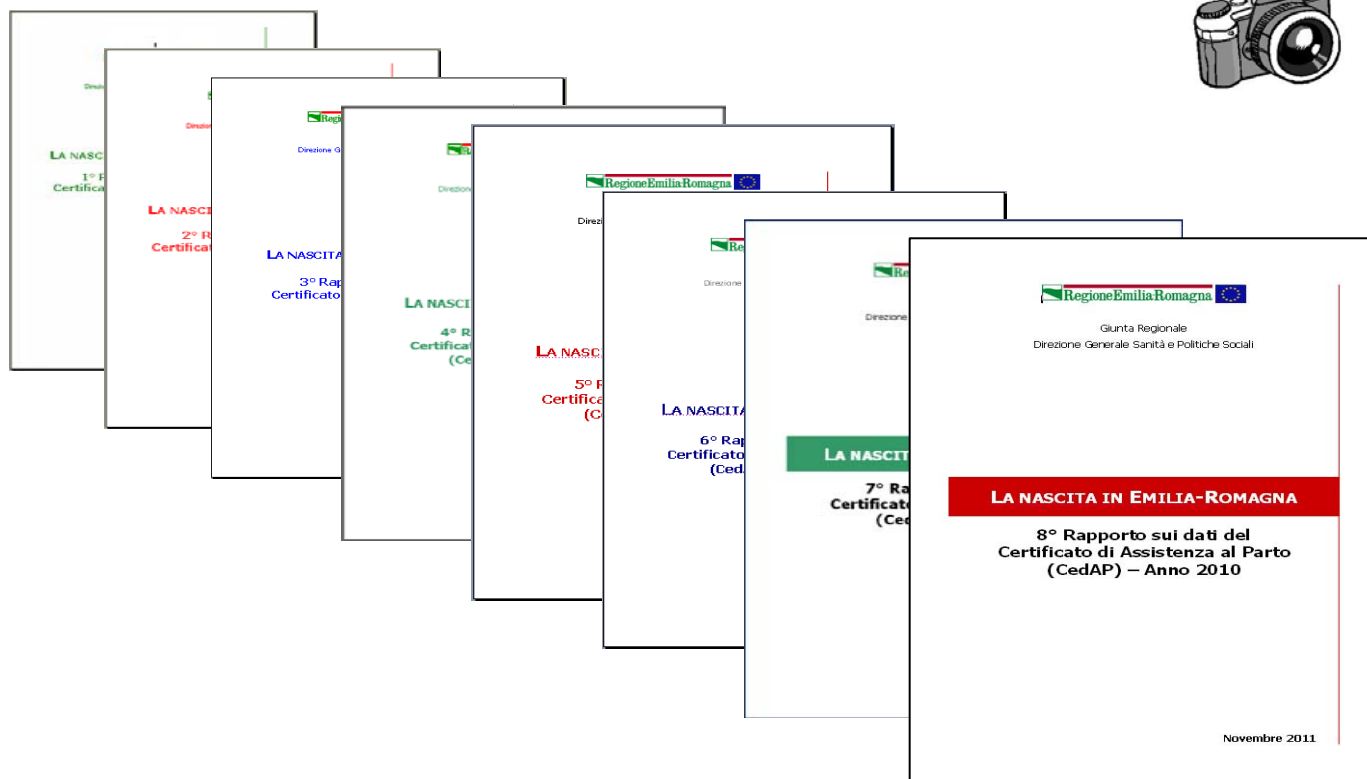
Direzione

LA NASCITA

1° R
Certifica

Direzione

LA NASCITA

2° R
Certificat

Regione

Direzione G

LA NASCITA

3° Rap
Certificato

Regione

Direzione

LA NASCITA

4° R
Certificat
(Ce

RegioneEmiliaRomagna

Direzi

LA NASCITA

5° R
Certifica
(C

Regione

Direzione

LA NASCITA

6° Rap
Certificato
(Ced

Regione

Direzione

LA NASCITA

7° Ra
Certificato
(Ced

RegioneEmiliaRomagna

Giunta Regionale
Direzione Generale Sanità e Politiche Sociali

LA NASCITA IN EMILIA-ROMAGNA

8° Rapporto sui dati del
Certificato di Assistenza al Parto
(CedAP) – Anno 2010

Novembre 2011